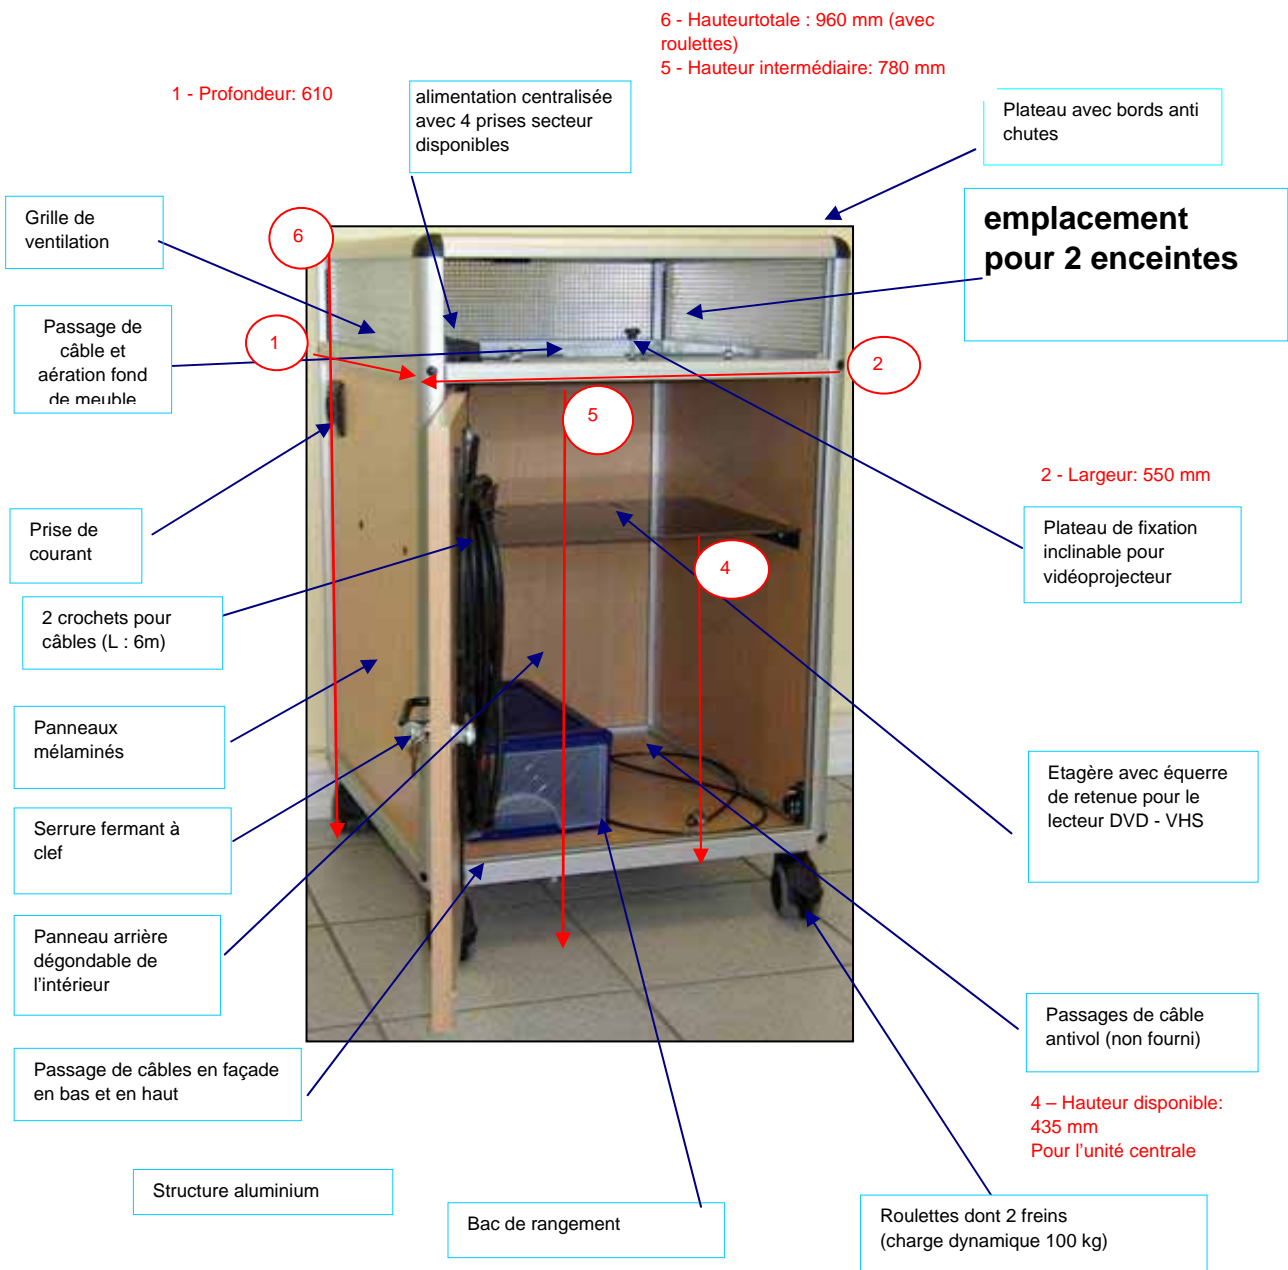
6 - Hauteurtotale : 960 mm (avec roulettes)
5 - Hauteur intermédiaire: 780 mm

1 - Profondeur: 610

alimentation centralisée avec 4 prises secteur disponibles

Plateau avec bords anti chutes

emplacement pour 2 enceintes

Grille de ventilation

6

Passage de câble et aération fond de meuble

1

2

5

2 - Largeur: 550 mm

Prise de courant

Plateau de fixation inclinable pour vidéoprojecteur

4

2 crochets pour câbles (L : 6m)

Panneaux mélaminés

Etagère avec équerre de retenue pour le lecteur DVD - VHS

Serrure fermant à clef

Panneau arrière dégondable de l'intérieur

Passages de câble antivol (non fourni)

Passage de câbles en façade en bas et en haut

4 – Hauteur disponible: 435 mm
Pour l'unité centrale

Structure aluminium

Bac de rangement

Roulettes dont 2 freins (charge dynamique 100 kg)